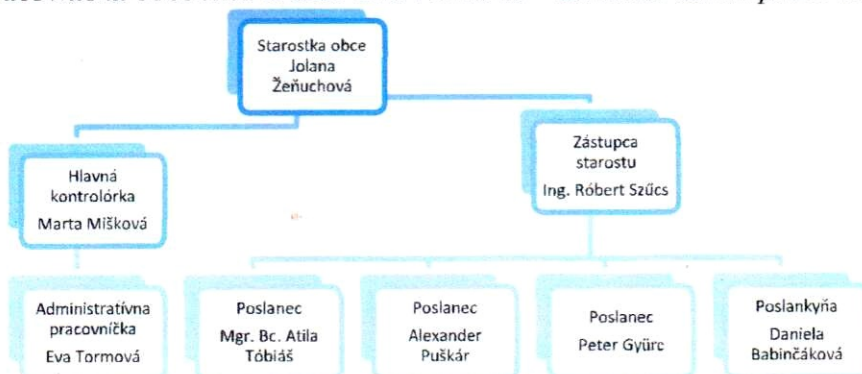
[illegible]

Starostka obce Jolana Žeňuchová

Hlavná kontrolórka Marta Mišková

Zástupca starostu Ing. Róbert Szűcs

Administratívna pracovníčka Eva Tormová

Poslanec Mgr. Bc. Atila Tóbiáš

Poslanec Alexander Puškár

Poslanec Peter Gyürc

Poslankyňa Daniela Babinčáková